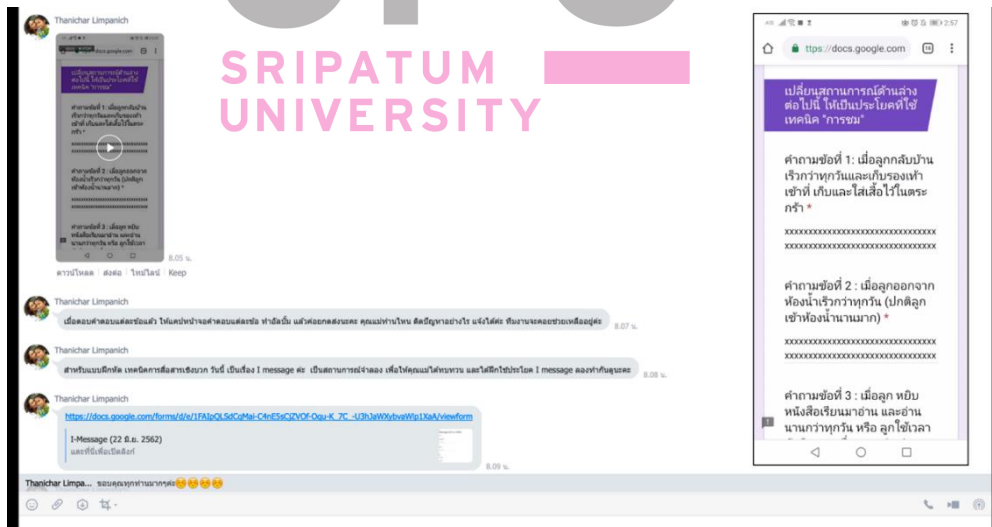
SRIPATUM UNIVERSITY

Thanichar Limpanich

8.05 น.

ดาวน์โหลด | ส่งต่อ | ไทม์ไลน์ | Keep

Thanichar Limpanich

เมื่อตอบคำตอบแต่ละข้อแล้ว ให้แคปหน้าจอคำตอบแต่ละข้อ ทำอัลบั้ม แล้วค่อยกดส่งนะคะ คุณแม่ท่านไหน ติดปัญหาอย่างไร แจ้งได้ค่ะ ทีมงานจะคอยช่วยเหลืออยู่ค่ะ

8.07 น.

Thanichar Limpanich

สำหรับแบบฝึกหัด เทคนิคการสื่อสารเชิงบวก วันนี้ เป็นเรื่อง I message ค่ะ เป็นสถานการณ์จำลอง เพื่อให้คุณแม่ได้ทบทวน และได้ฝึกใช้ประโยค I message ลองทำกันดูนะคะ

8.08 น.

Thanichar Limpanich

https://docs.google.com/forms/d/e/1FAIpQLSdCqMai-C4nE5sCjZVOf-Oqu-K_7C_-U3hJaWXybvaWIp1XaA/viewform

I-Message (22 มิ.ย. 2562)

และที่นี่เพื่อเปิดลิงก์

8.09 น.

Thanichar Limpa... ขอบคุณทุกท่านมากค่ะ😊😊😊😊

ttps://docs.google.com

2:57

เปลี่ยนสถานการณ์ด้านล่างต่อไปนี้ ให้เป็นประโยคที่ใช้เทคนิค "การชม"

คำถามข้อที่ 1: เมื่อลูกกลับบ้านเร็วกว่าทุกวันและเก็บรองเท้าเข้าที่ เก็บและใส่เสื้อไว้ในตะกร้า *

xxxxxxxxxxxxxxxxxxxxxxxxxxxxxxxxxxxxxxxxxxxxxxxxxxxxxxxxxxxxxxxxxx

คำถามข้อที่ 2 : เมื่อลูกออกจากห้องน้ำเร็วกว่าทุกวัน (ปกติลูกเข้าห้องน้ำนานมาก) *

xxxxxxxxxxxxxxxxxxxxxxxxxxxxxxxxxxxxxxxxxxxxxxxxxxxxxxxxxxxxxxxxxx

คำถามข้อที่ 3 : เมื่อลูก หยิบหนังสือเรียนมาอ่าน และอ่านนานกว่าทุกวัน หรือ ลูกใช้เวลา